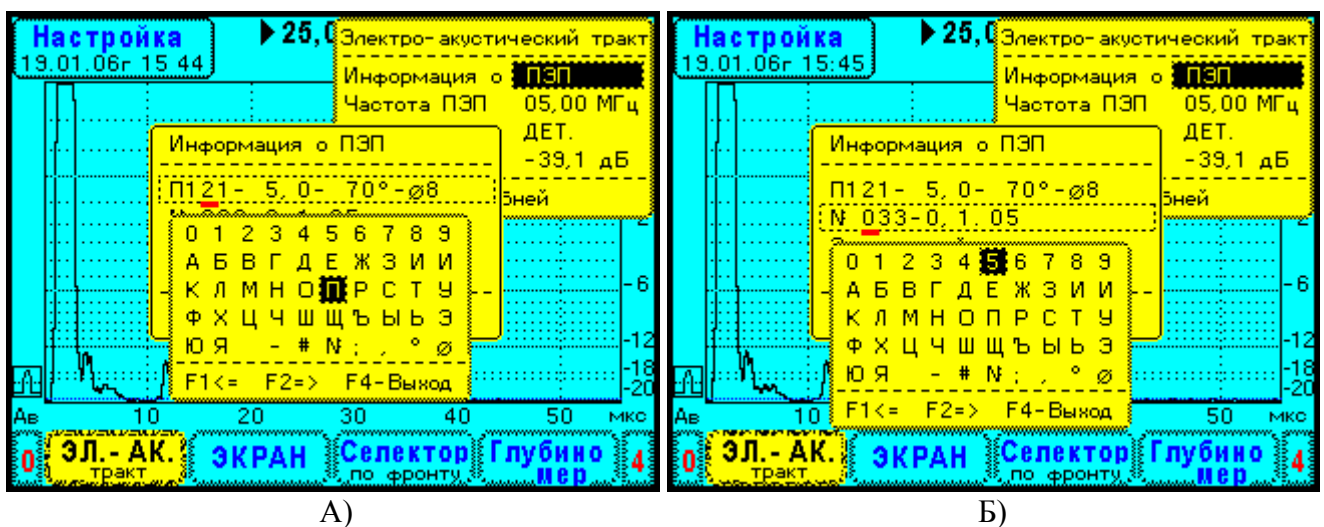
Настройка
19.01.06г 15 44
▶25,0
Электро-акустический тракт
Информация о ПЭП
Частота ПЭП 05,00 МГц
ДЕТ.
-39,1 дБ
бней

Информация о ПЭП
П121- 5,0- 70°-ø8

0 1 2 3 4 5 6 7 8 9
А Б В Г Д Е Ж З И Й
К Л М Н О П Р С Т У
Ф Х Ц Ч Ш Щ Ъ Ы Ь Э
Ю Я - # № ; , ° ø
F1<= F2=> F4-Выход

-6
-12
-18
-20
Ав 10 20 30 40 50 мкс
0 ЭЛ.- АК. тракт ЭКРАН Селектор по фронту Глубино мер 4

А)

Настройка
19.01.06г 15:45
▶25,0
Электро-акустический тракт
Информация о ПЭП
Частота ПЭП 05,00 МГц
ДЕТ.
-39,1 дБ
бней

Информация о ПЭП
П121- 5,0- 70°-ø8
№ 033-0,1,05

0 1 2 3 4 5 6 7 8 9
А Б В Г Д Е Ж З И Й
К Л М Н О П Р С Т У
Ф Х Ц Ч Ш Щ Ъ Ы Ь Э
Ю Я - # № ; , ° ø
F1<= F2=> F4-Выход

-6
-12
-18
-20
Ав 10 50 мкс
0 ЭЛ.- АК. тракт ЭКРАН Селектор по фронту Глубино мер 4

Б)